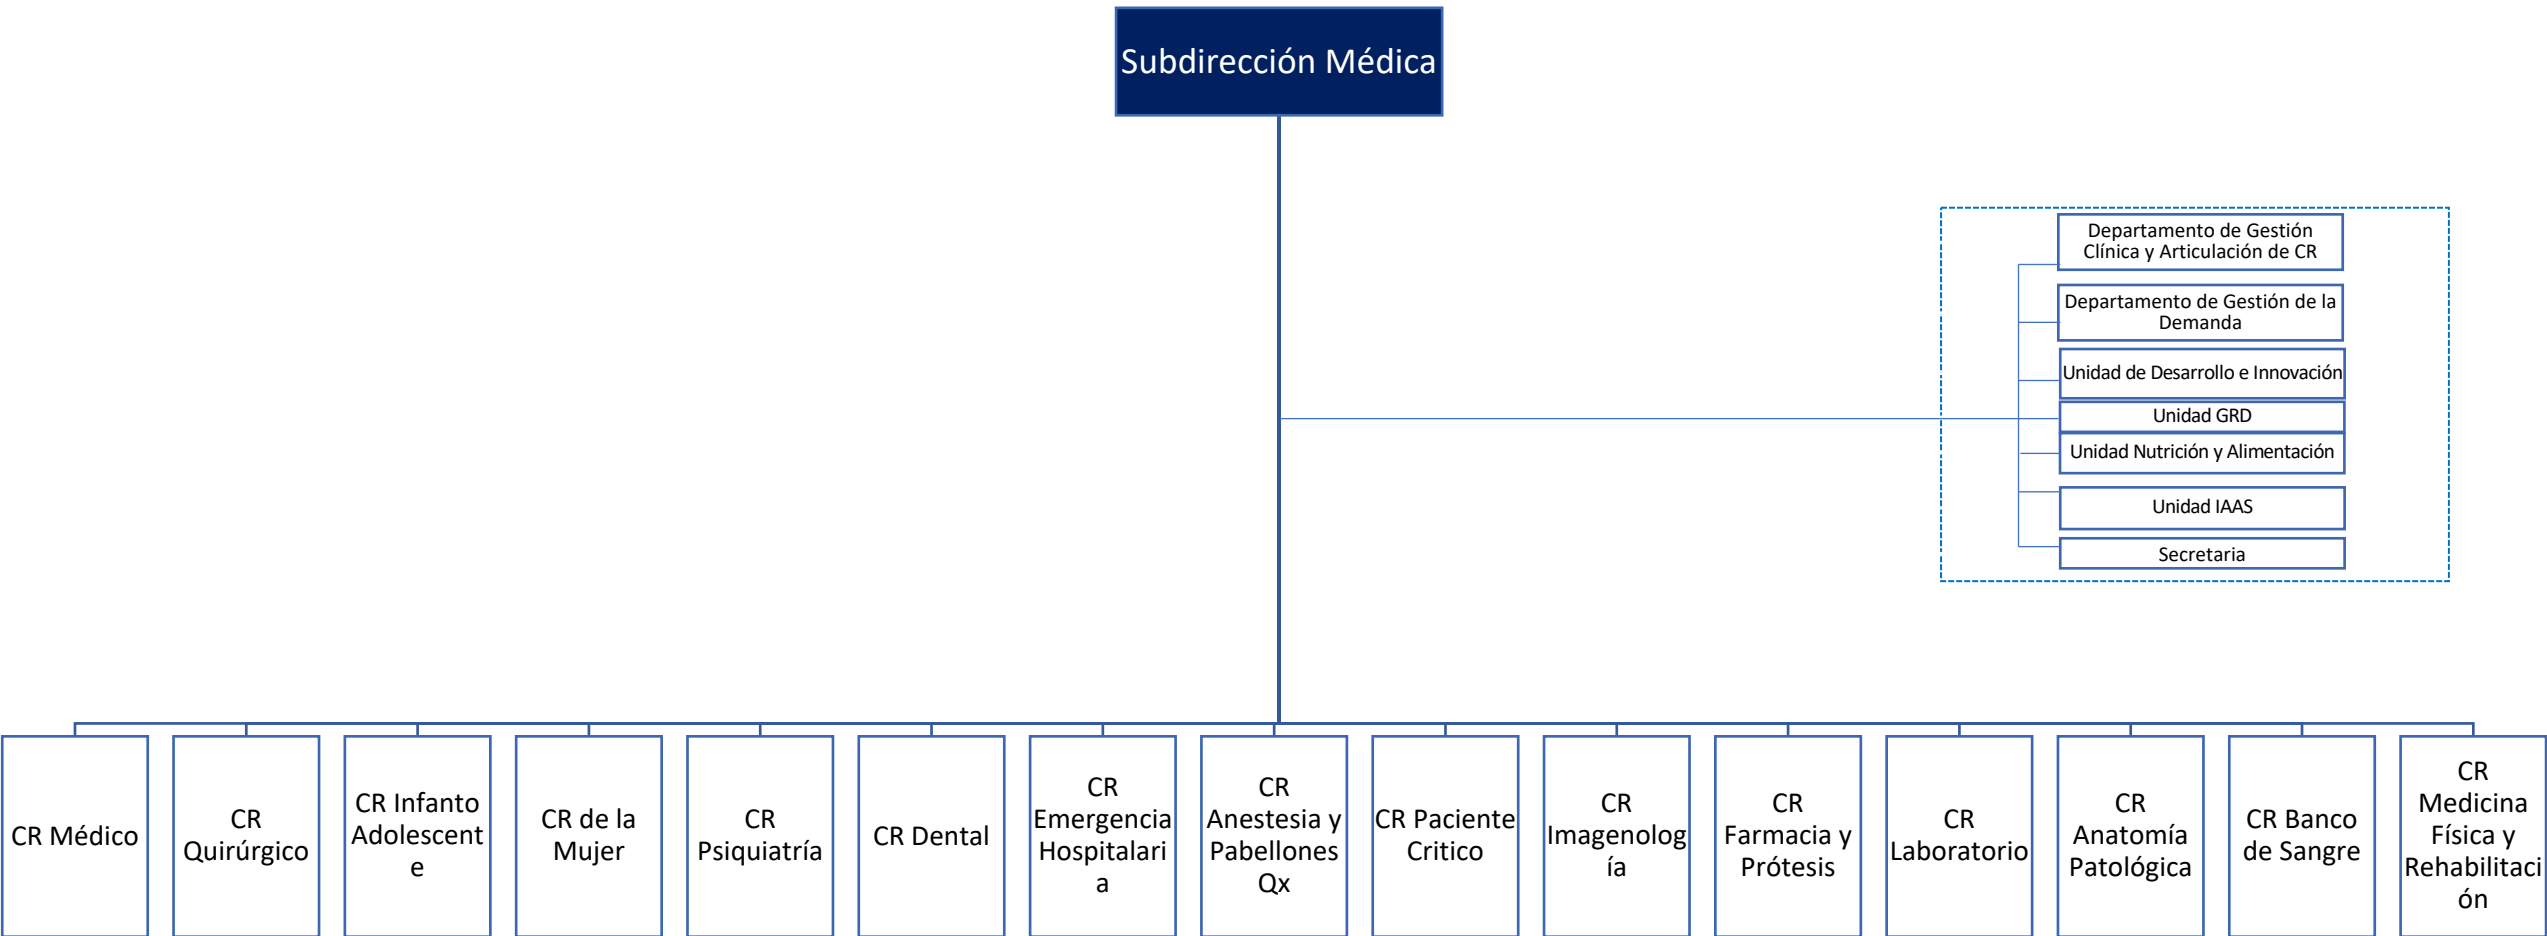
Subdirección Médica

Departamento de Gestión Clínica y Articulación de CR

Departamento de Gestión de la Demanda

Unidad de Desarrollo e Innovación

Unidad GRD

Unidad Nutrición y Alimentación

Unidad IAAS

Secretaria

CR Médico

CR Quirúrgico

CR Infanto Adolescente

CR de la Mujer

CR Psiquiatría

CR Dental

CR Emergencia Hospitalaria

CR Anestesia y Pabellones Qx

CR Paciente Critico

CR Imagenología

CR Farmacia y Prótesis

CR Laboratorio

CR Anatomía Patológica

CR Banco de Sangre

CR Medicina Física y Rehabilitación